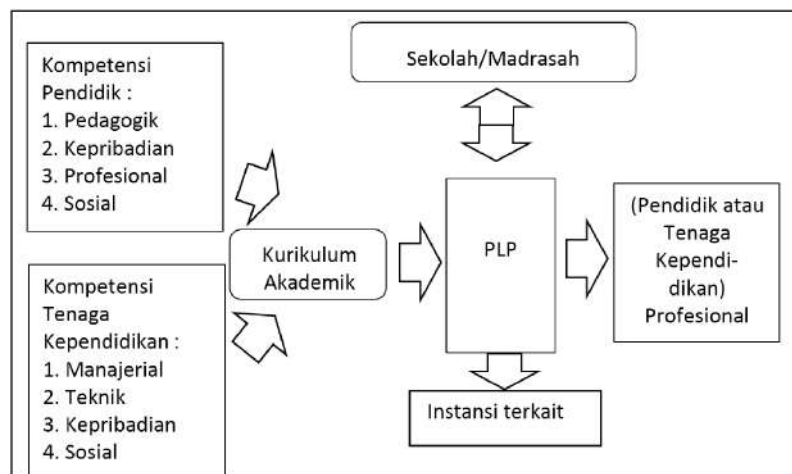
Kompetensi Pendidik :
1. Pedagogik
2. Kepribadian
3. Profesional
4. Sosial

Kompetensi Tenaga Kependidikan :
1. Manajerial
2. Teknik
3. Kepribadian
4. Sosial

Sekolah/Madrasah

Kurikulum Akademik

PLP

(Pendidik atau Tenaga Kependidikan) Profesional

Instansi terkait